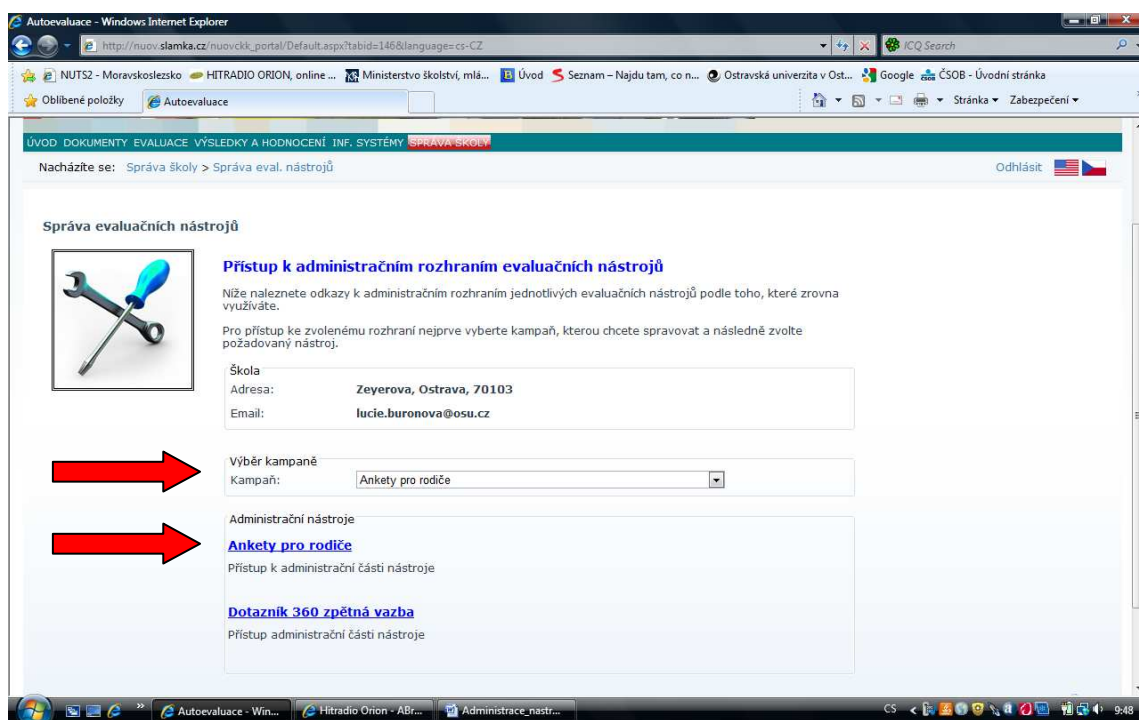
Autoevaluace - Windows Internet Explorer

http://nuov.slamka.cz/nuovckk_portal/Default.aspx?tabid=146&language=cs-CZ

ICQ Search

NUTS2 - Moravskoslezsko HITRADIO ORION, online ... Ministerstvo školství, mlá... Úvod Seznam – Najdu tam, co n... Ostravská univerzita v Ost... Google ČSOB - Úvodní stránka

Oblíbené položky Autoevaluace

Stránka ▾ Zabezpečení ▾

ÚVOD DOKUMENTY EVALUACE VÝSLEDKY A HODNOCENÍ INF. SYSTÉMY SPRÁVA ŠKOLY

Nacházíte se: Správa školy > Správa eval. nástrojů

Odhlásit

Správa evaluačních nástrojů

Přístup k administračním rozhraním evaluačních nástrojů

Níže naleznete odkazy k administračním rozhraním jednotlivých evaluačních nástrojů podle toho, které zrovna využíváte.

Pro přístup ke zvolenému rozhraní nejprve vyberte kampaň, kterou chcete spravovat a následně zvolte požadovaný nástroj.

Škola

| Adresa: | Zeyerova, Ostrava, 70103 |
|---|---|
| Email: | lucie.buronova@osu.cz |

Výběr kampaně

Kampaň: Ankety pro rodiče

Administrační nástroje

Ankety pro rodiče

Přístup k administrační části nástroje

Dotazník 360 zpětná vazba

Přístup administrační části nástroje

Autoevaluace - Win... Hitradio Orion - ABr... Administrace_nastr...

CS 9:48